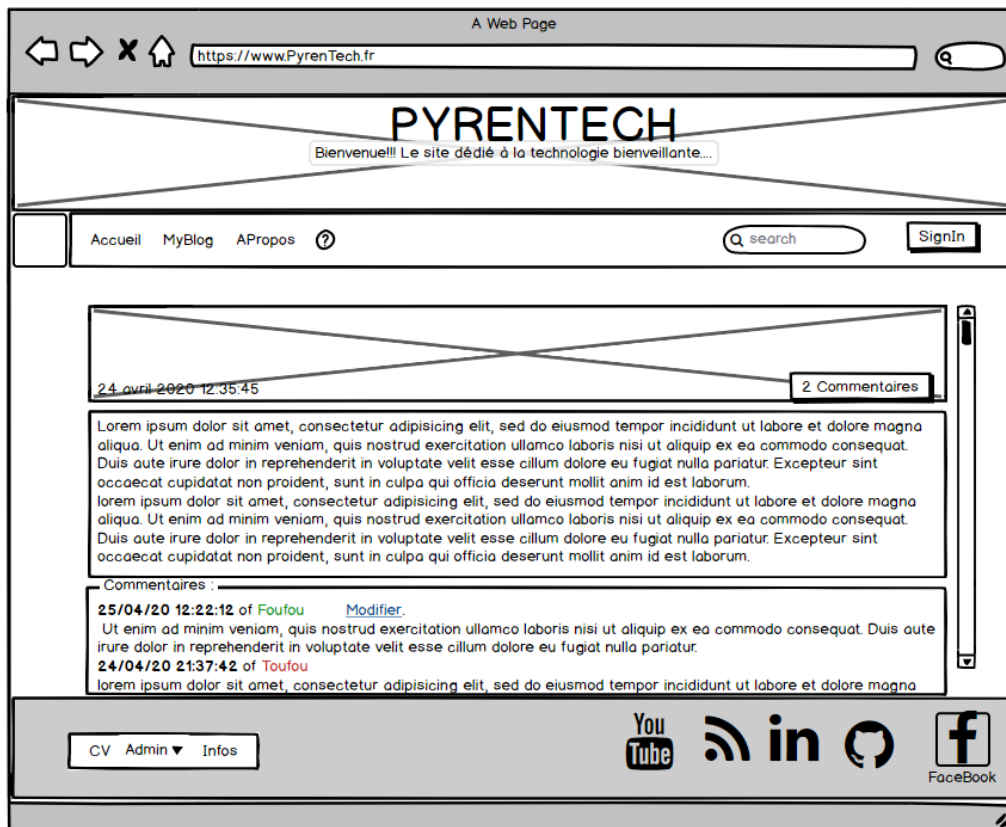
A Web Page

https://www.PyrenTech.fr

PYRENTECH

Bienvenue!!! Le site dédié à la technologie bienveillante....

Accueil MyBlog APropos ?

search

SignIn

24 avril 2020 12:35:45

2 Commentaires

Lorem ipsum dolor sit amet, consectetur adipisicing elit, sed do eiusmod tempor incididunt ut labore et dolore magna aliqua. Ut enim ad minim veniam, quis nostrud exercitation ullamco laboris nisi ut aliquip ex ea commodo consequat. Duis aute irure dolor in reprehenderit in voluptate velit esse cillum dolore eu fugiat nulla pariatur. Excepteur sint occaecat cupidatat non proident, sunt in culpa qui officia deserunt mollit anim id est laborum.
lorem ipsum dolor sit amet, consectetur adipisicing elit, sed do eiusmod tempor incididunt ut labore et dolore magna aliqua. Ut enim ad minim veniam, quis nostrud exercitation ullamco laboris nisi ut aliquip ex ea commodo consequat. Duis aute irure dolor in reprehenderit in voluptate velit esse cillum dolore eu fugiat nulla pariatur. Excepteur sint occaecat cupidatat non proident, sunt in culpa qui officia deserunt mollit anim id est laborum.

Commentaires :

25/04/20 12:22:12 of Foufou Modifier.
Ut enim ad minim veniam, quis nostrud exercitation ullamco laboris nisi ut aliquip ex ea commodo consequat. Duis aute irure dolor in reprehenderit in voluptate velit esse cillum dolore eu fugiat nulla pariatur.
24/04/20 21:37:42 of Toufou
lorem ipsum dolor sit amet, consectetur adipisicing elit, sed do eiusmod tempor incididunt ut labore et dolore magna

CV Admin ▾ Infos

You Tube

FaceBook